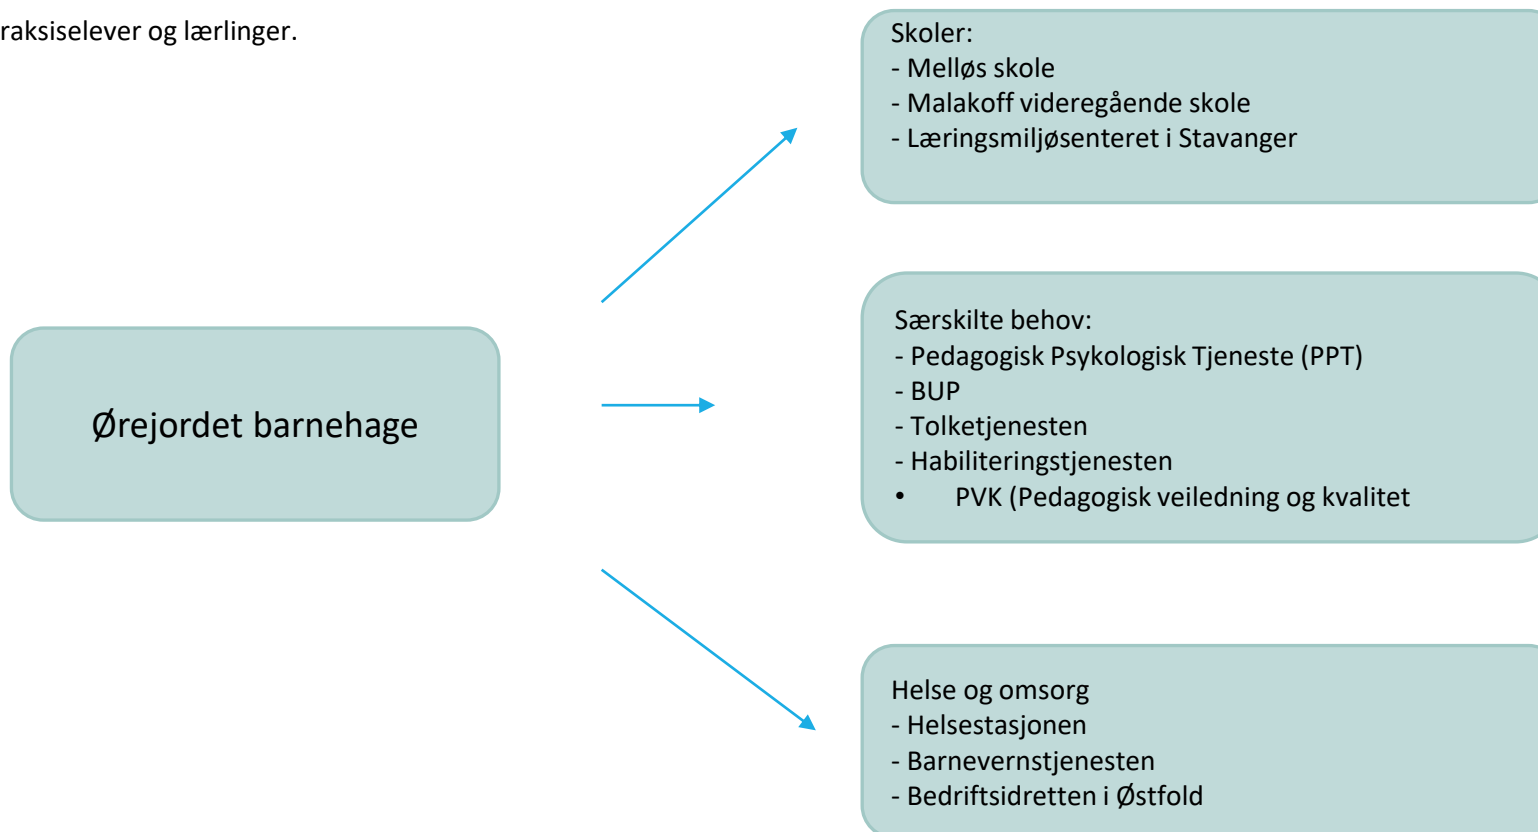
raksiselever og lærlinger.

Ørejordet barnehage

Skoler:
- Melløs skole
- Malakoff videregående skole
- Læringsmiljøsenteret i Stavanger

Særskilte behov:
- Pedagogisk Psykologisk Tjeneste (PPT)
- BUP
- Tolketjenesten
- Habiliteringstjenesten
• PVK (Pedagogisk veiledning og kvalitet

Helse og omsorg
- Helsestasjonen
- Barnevernstjenesten
- Bedriftsidretten i Østfold